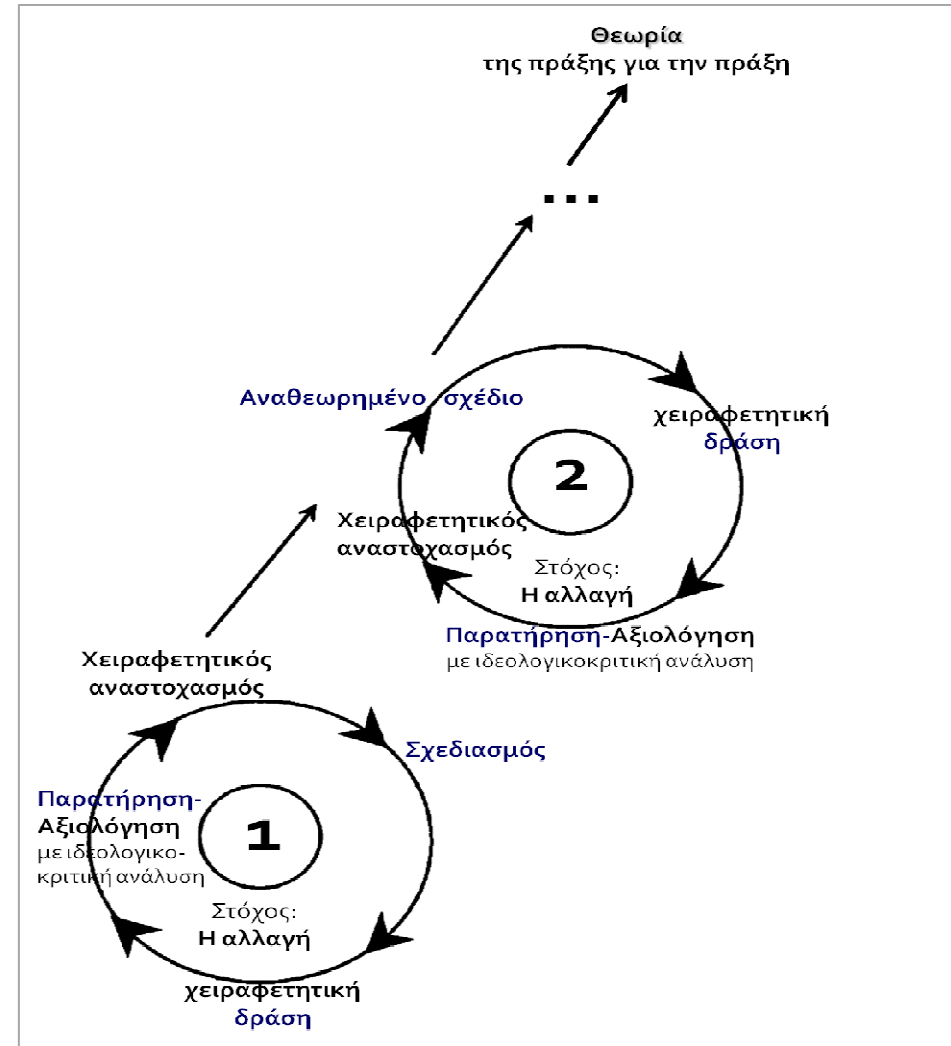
Θεωρία
της πράξης για την πράξη

...

Αναθεωρημένο σχέδιο

χειραφετητική δράση

2

Χειραφετητικός αναστοχασμός

Στόχος:
Η αλλαγή

Παρατήρηση-Αξιολόγηση
με ιδεολογικοκριτική ανάλυση

Χειραφετητικός αναστοχασμός

Σχεδιασμός

Παρατήρηση-Αξιολόγηση
με ιδεολογικο-κριτική ανάλυση

1

Στόχος:
Η αλλαγή

χειραφετητική δράση